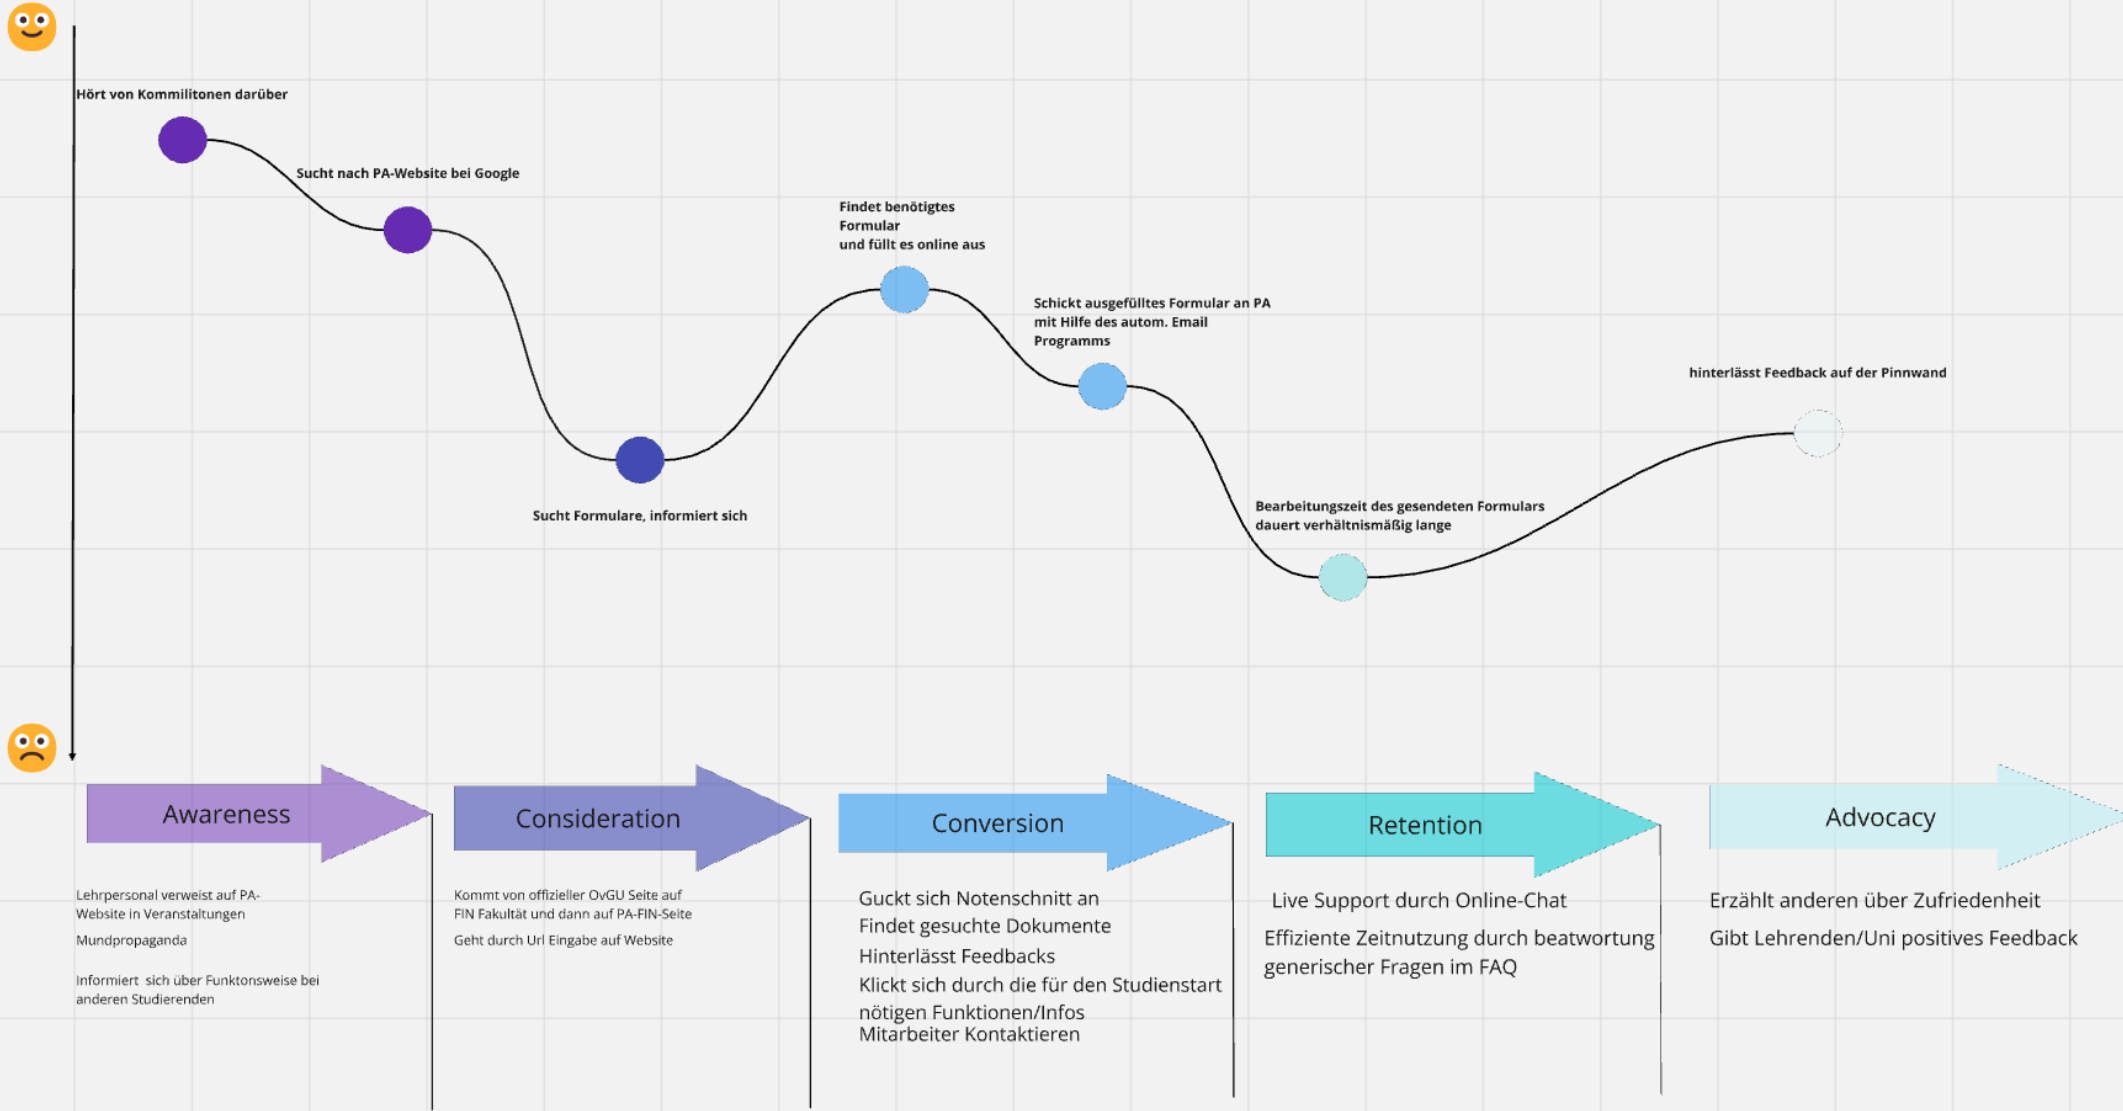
Hört von Kommilitonen darüber

Sucht nach PA-Website bei Google

Findet benötigtes Formular und füllt es online aus

Schickt ausgefülltes Formular an PA mit Hilfe des autom. Email Programms

hinterlässt Feedback auf der Pinnwand

Sucht Formulare, informiert sich

Bearbeitungszeit des gesendeten Formulars dauert verhältnismäßig lange

Awareness

Consideration

Conversion

Retention

Advocacy

Lehrpersonal verweist auf PA-Website in Veranstaltungen

Mundpropaganda

Informiert sich über Funktonsweise bei anderen Studierenden

Kommt von offizieller OvGU Seite auf FIN Fakultät und dann auf PA-FIN-Seite

Geht durch Url Eingabe auf Website

Guckt sich Notenschnitt an
Findet gesuchte Dokumente
Hinterlässt Feedbacks
Klickt sich durch die für den Studienstart nötigen Funktionen/Infos
Mitarbeiter Kontaktieren

Live Support durch Online-Chat

Effiziente Zeitnutzung durch beatwortung generischer Fragen im FAQ

Erzählt anderen über Zufriedenheit

Gibt Lehrenden/Uni positives Feedback